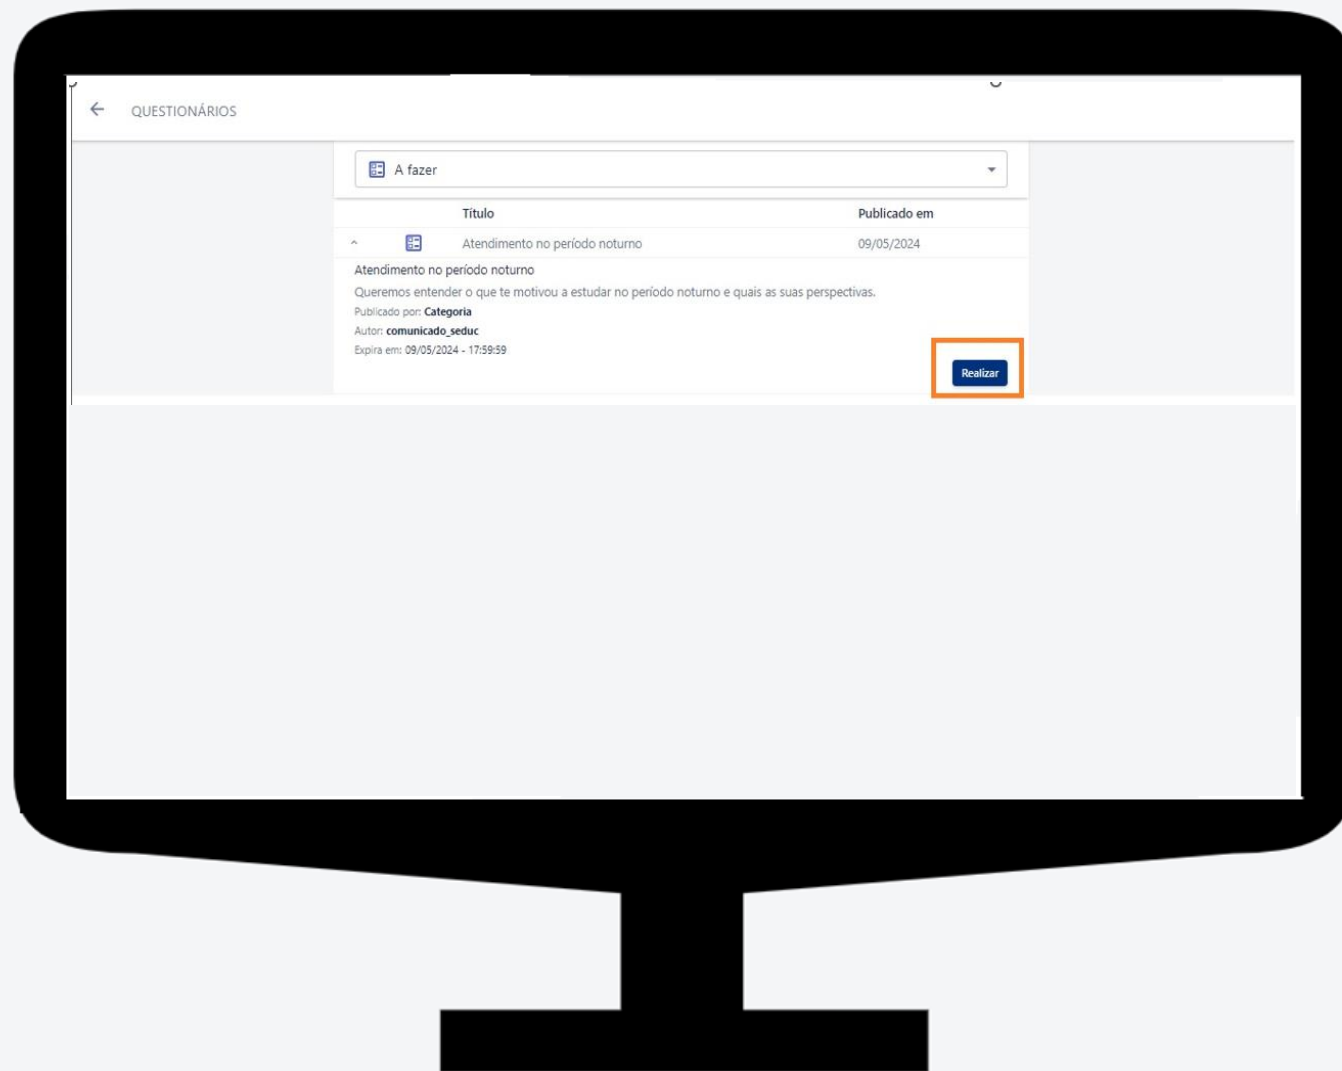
QUESTIONÁRIOS

A fazer

| | Título | Publicado em |
|---|---|---|
| | Atendimento no período noturno | 09/05/2024 |

Atendimento no período noturno

Queremos entender o que te motivou a estudar no período noturno e quais as suas perspectivas.

Publicado por: Categoria

Autor: comunicado_seduc

Expira em: 09/05/2024 - 17:59:59

Realizar